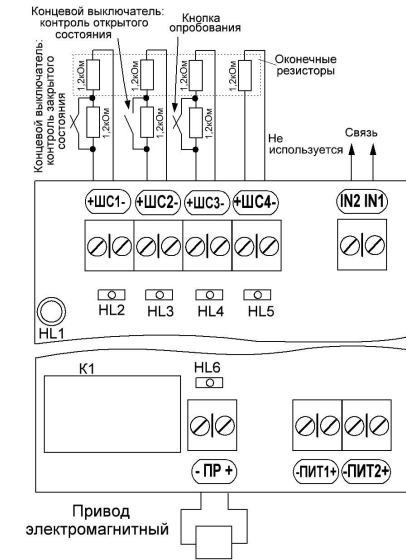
Концевой выключатель: контроль открытого состояния

Кнопка опробования

Концевой выключатель: контроль закрытого состояния

1,2кОм
1,2кОм
1,2кОм
1,2кОм
1,2кОм
1,2кОм
1,2кОм

Оконечные резисторы

Не используется

Связь

+ШС1-
+ШС2-
+ШС3-
+ШС4-
IN2 IN1

HL1
HL2
HL3
HL4
HL5

K1
HL6

- ПР +
-ПИТ1+
-ПИТ2+

Привод электромагнитный